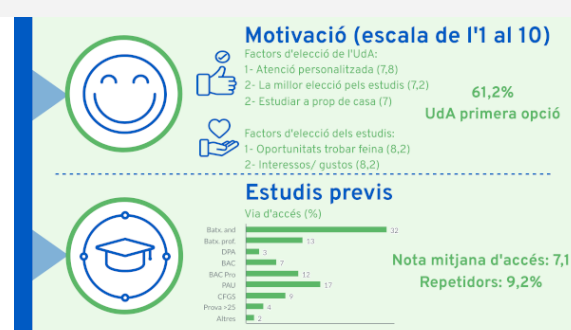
Motivació (escala de l'1 al 10)

Factors d'elecció de l'UdA:
1- Atenció personalitzada (7,8)
2- La millor elecció pels estudis (7,2)
2- Estudiar a prop de casa (7)

61,2%
UdA primera opció

Factors d'elecció dels estudis:
1- Oportunitats trobar feina (8,2)
2- Interessos/ gustos (8,2)

Estudis previs

Via d'accés (%)

| Via | % |
|---|---|
| Batx. and | 32 |
| Batx. prof. | 13 |
| DPA | 3 |
| BAC | 7 |
| BAC Pro | 12 |
| PAU | 17 |
| CFGS | 9 |
| Prova +25 | 4 |
| Altres | 2 |

Nota mitjana d'accés: 7,1
Repetidors: 9,2%